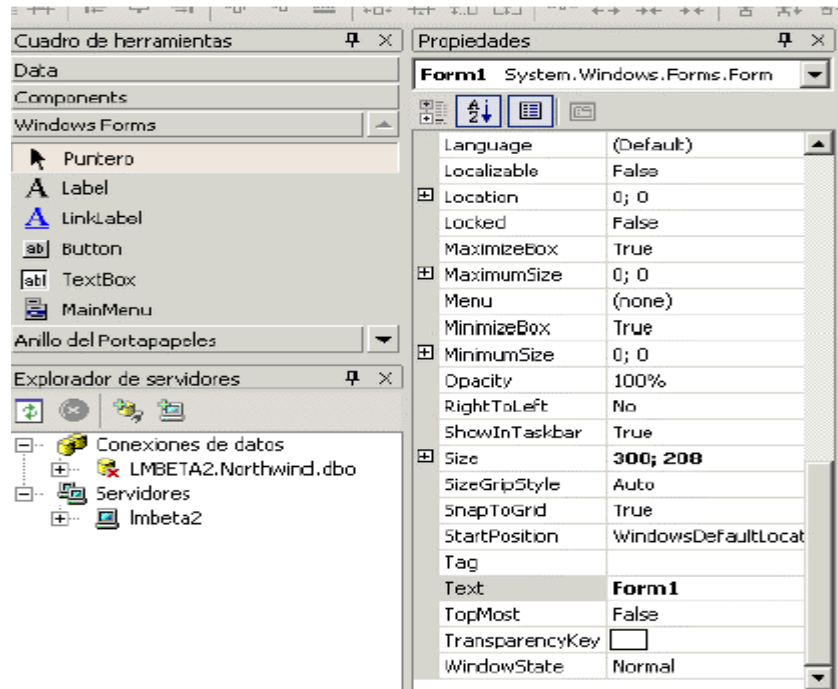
Cuadro de herramientas
Data
Components
Windows Forms
Puntero
Label
LinkLabel
Button
TextBox
MainMenu
Anillo del Portapapeles
Explorador de servidores
Conexiones de datos
LMBETA2.Northwind.dbo
Servidores
lmbeta2

Propiedades
Form1 System.Windows.Forms.Form

| | |
|---|---|
| Language | (Default) |
| Localizable | False |
| Location | 0; 0 |
| Locked | False |
| MaximizeBox | True |
| MaximumSize | 0; 0 |
| Menu | (none) |
| MinimizeBox | True |
| MinimumSize | 0; 0 |
| Opacity | 100% |
| RightToLeft | No |
| ShowInTaskbar | True |
| Size | 300; 208 |
| SizeGripStyle | Auto |
| SnapToGrid | True |
| StartPosition | WindowsDefaultLocat |
| Tag | |
| Text | Form1 |
| TopMost | False |
| TransparencyKey | |
| WindowState | Normal |